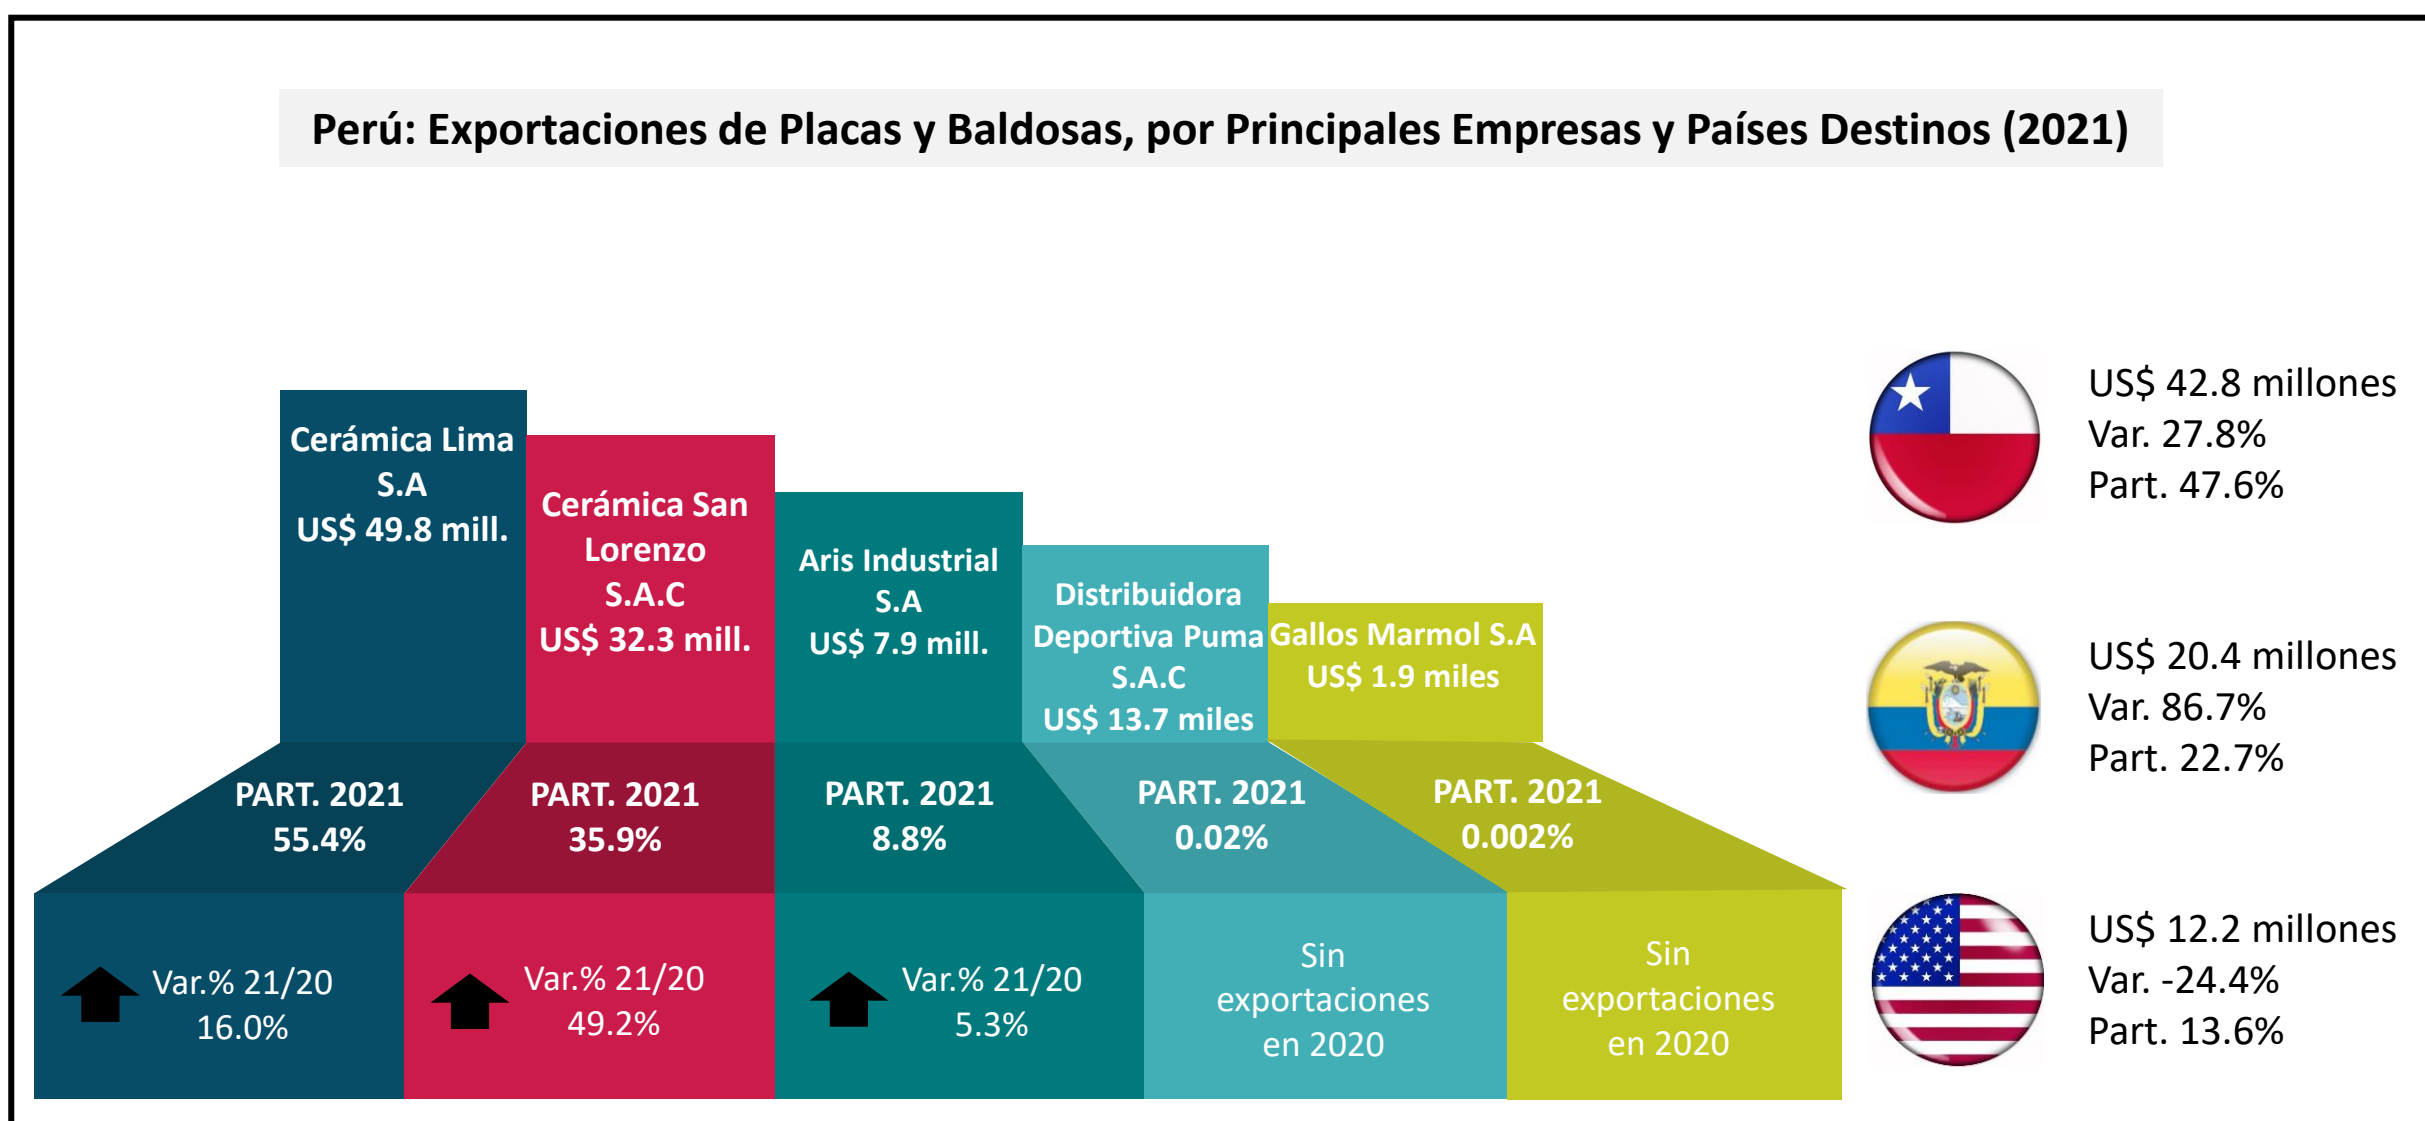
Perú: Exportaciones de Placas y Baldosas, por Principales Empresas y Países Destinos (2021)

Cerámica Lima S.A
US$ 49.8 mill.

Cerámica San Lorenzo S.A.C
US$ 32.3 mill.

Aris Industrial S.A
US$ 7.9 mill.

Distribuidora Deportiva Puma S.A.C
US$ 13.7 miles

Gallos Marmol S.A
US$ 1.9 miles

PART. 2021
55.4%

PART. 2021
35.9%

PART. 2021
8.8%

PART. 2021
0.02%

PART. 2021
0.002%

Var.% 21/20
16.0%

Var.% 21/20
49.2%

Var.% 21/20
5.3%

Sin exportaciones en 2020

Sin exportaciones en 2020

US$ 42.8 millones
Var. 27.8%
Part. 47.6%

US$ 20.4 millones
Var. 86.7%
Part. 22.7%

US$ 12.2 millones
Var. -24.4%
Part. 13.6%